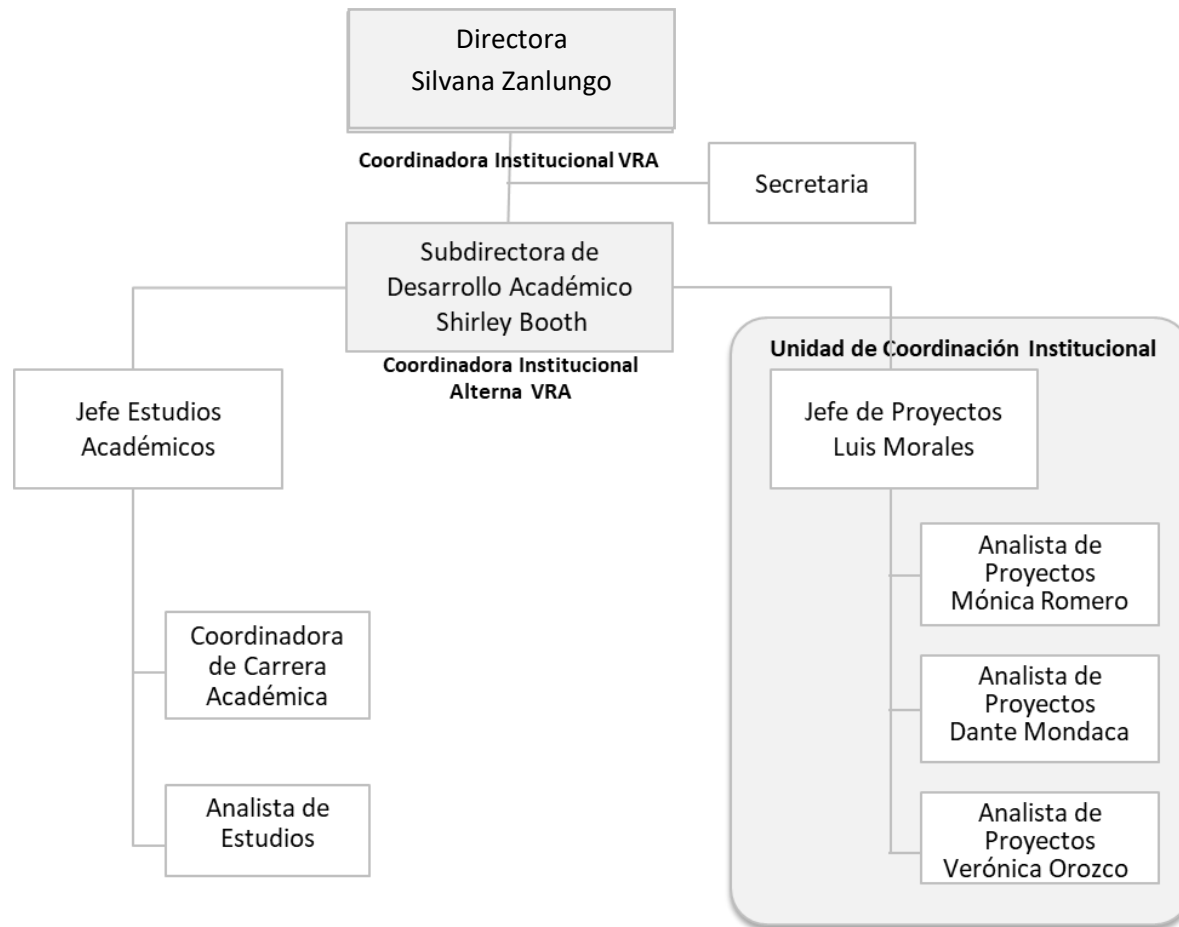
Directora
Silvana Zanlungo

Coordinadora Institucional VRA

Secretaria

Subdirectora de
Desarrollo Académico
Shirley Booth

Coordinadora Institucional
Alterna VRA

Jefe Estudios
Académicos

Coordinadora
de Carrera
Académica

Analista de
Estudios

Unidad de Coordinación Institucional

Jefe de Proyectos
Luis Morales

Analista de
Proyectos
Mónica Romero

Analista de
Proyectos
Dante Mondaca

Analista de
Proyectos
Verónica Orozco